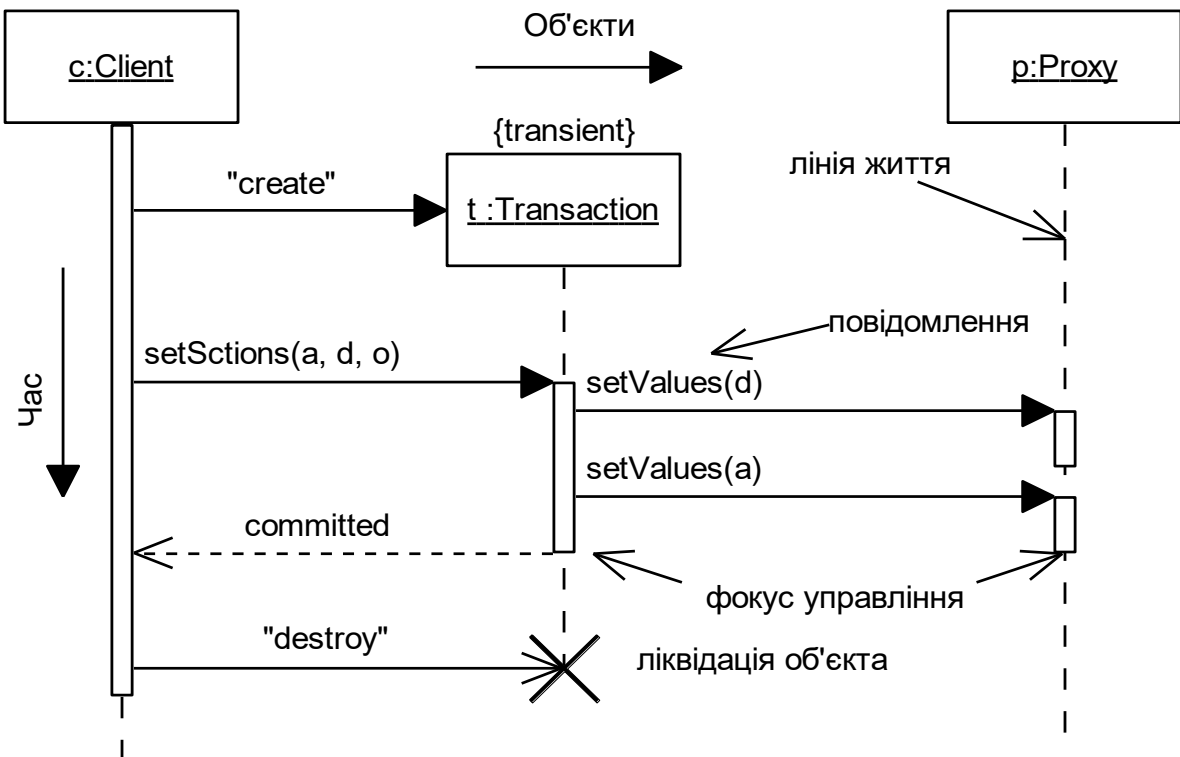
Об'єкти

c:Client

p:Proxy

{transient}

"create"

t :Transaction

лінія життя

повідомлення

setSctions(a, d, o)

setValues(d)

Час

setValues(a)

committed

фокус управління

"destroy"

ліквідація об'єкта